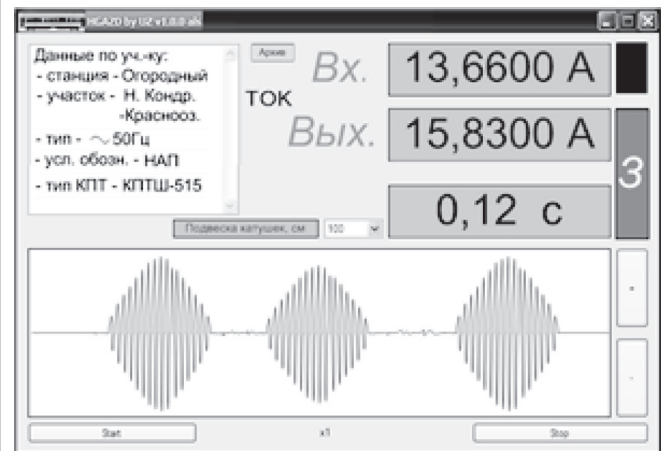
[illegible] HGAZ0 by UZ v1.0.0 alt

Данные по уч.-ку:
- станция - Огородный
- участок - Н. Кондр. -Краснооз.
- тип - ~50Гц
- усл. обозн. - НАП
- тип КПТ - КПТШ-515

Архив

Вх.

ТОК

Вых.

13,6600 А

15,8300 А

0,12 с

3

Подвеска катушек, см

100

+

-

Start

x1

Stop